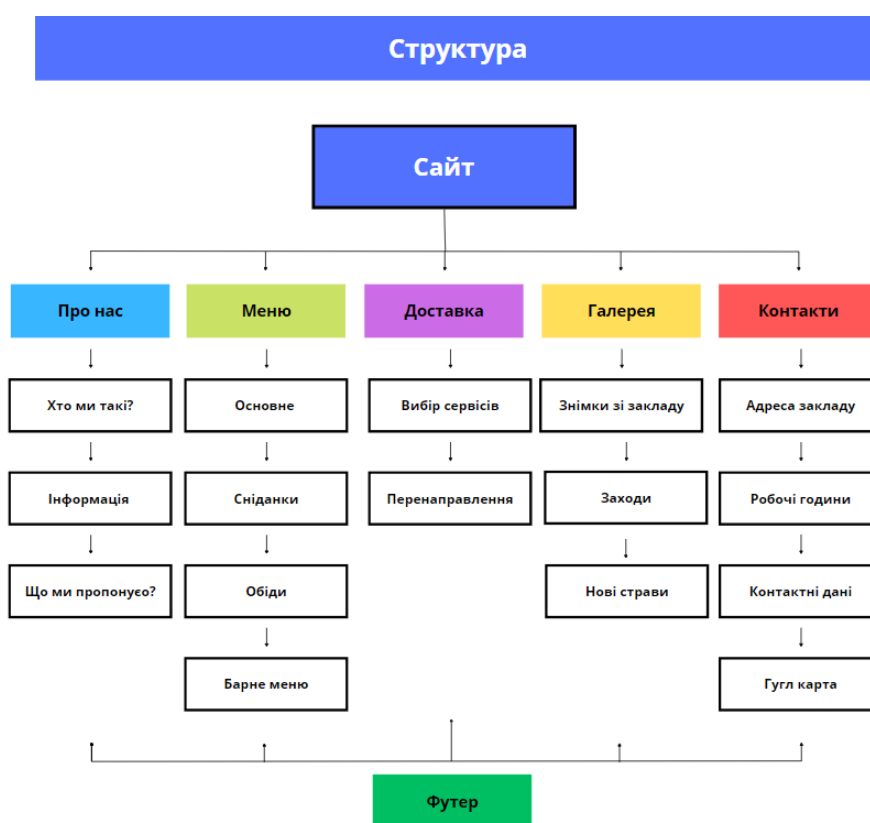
Структура

Сайт

Про нас

Хто ми такі?

Інформація

Що ми пропонуєо?

Меню

Основне

Сніданки

Обіди

Барне меню

Доставка

Вибір сервісів

Перенаправлення

Галерея

Знімки зі закладу

Заходи

Нові страви

Контакти

Адреса закладу

Робочі години

Контактні дані

Гугл карта

Футер